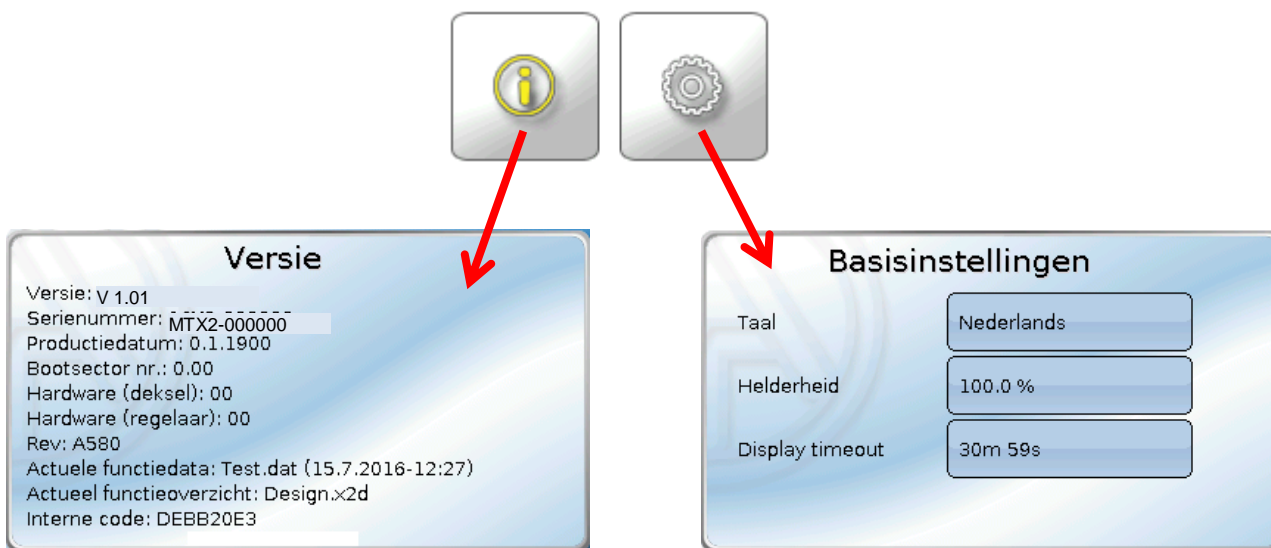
Versie

Versie: V 1.01
Serienummer: MTX2-000000
Productiedatum: 0.1.1900
Bootsector nr.: 0.00
Hardware (deksel): 00
Hardware (regelaar): 00
Rev: A580
Actuele functiedata: Test.dat (15.7.2016-12:27)
Actueel functieoverzicht: Design.x2d
Interne code: DEBB20E3

Basisinstellingen

Taal
Nederlands

Helderheid
100.0 %

Display timeout
30m 59s